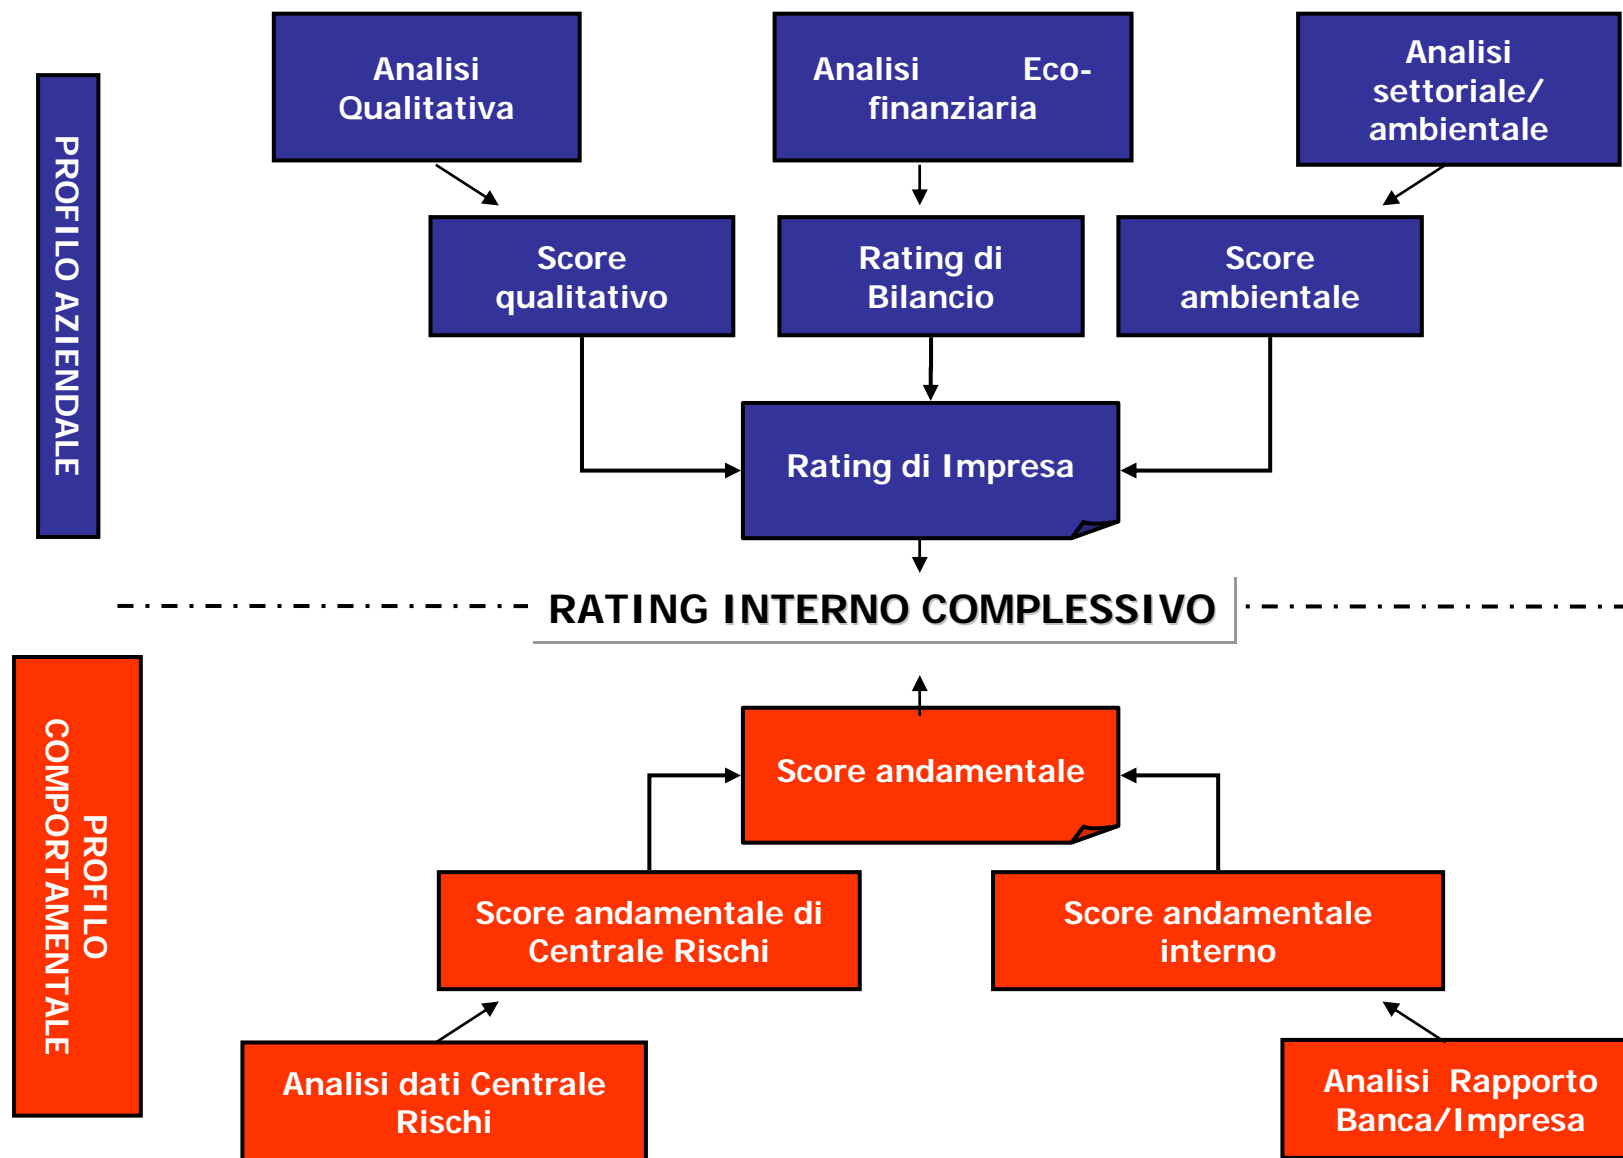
PROFILO AZIENDALE

Analisi Qualitativa

Analisi Eco-finanziaria

Analisi settoriale/ ambientale

Score qualitativo

Rating di Bilancio

Score ambientale

Rating di Impresa

RATING INTERNO COMPLESSIVO

PROFILO COMPORTAMENTALE

Score andamentale

Score andamentale di Centrale Rischi

Score andamentale interno

Analisi dati Centrale Rischi

Analisi Rapporto Banca/Impresa